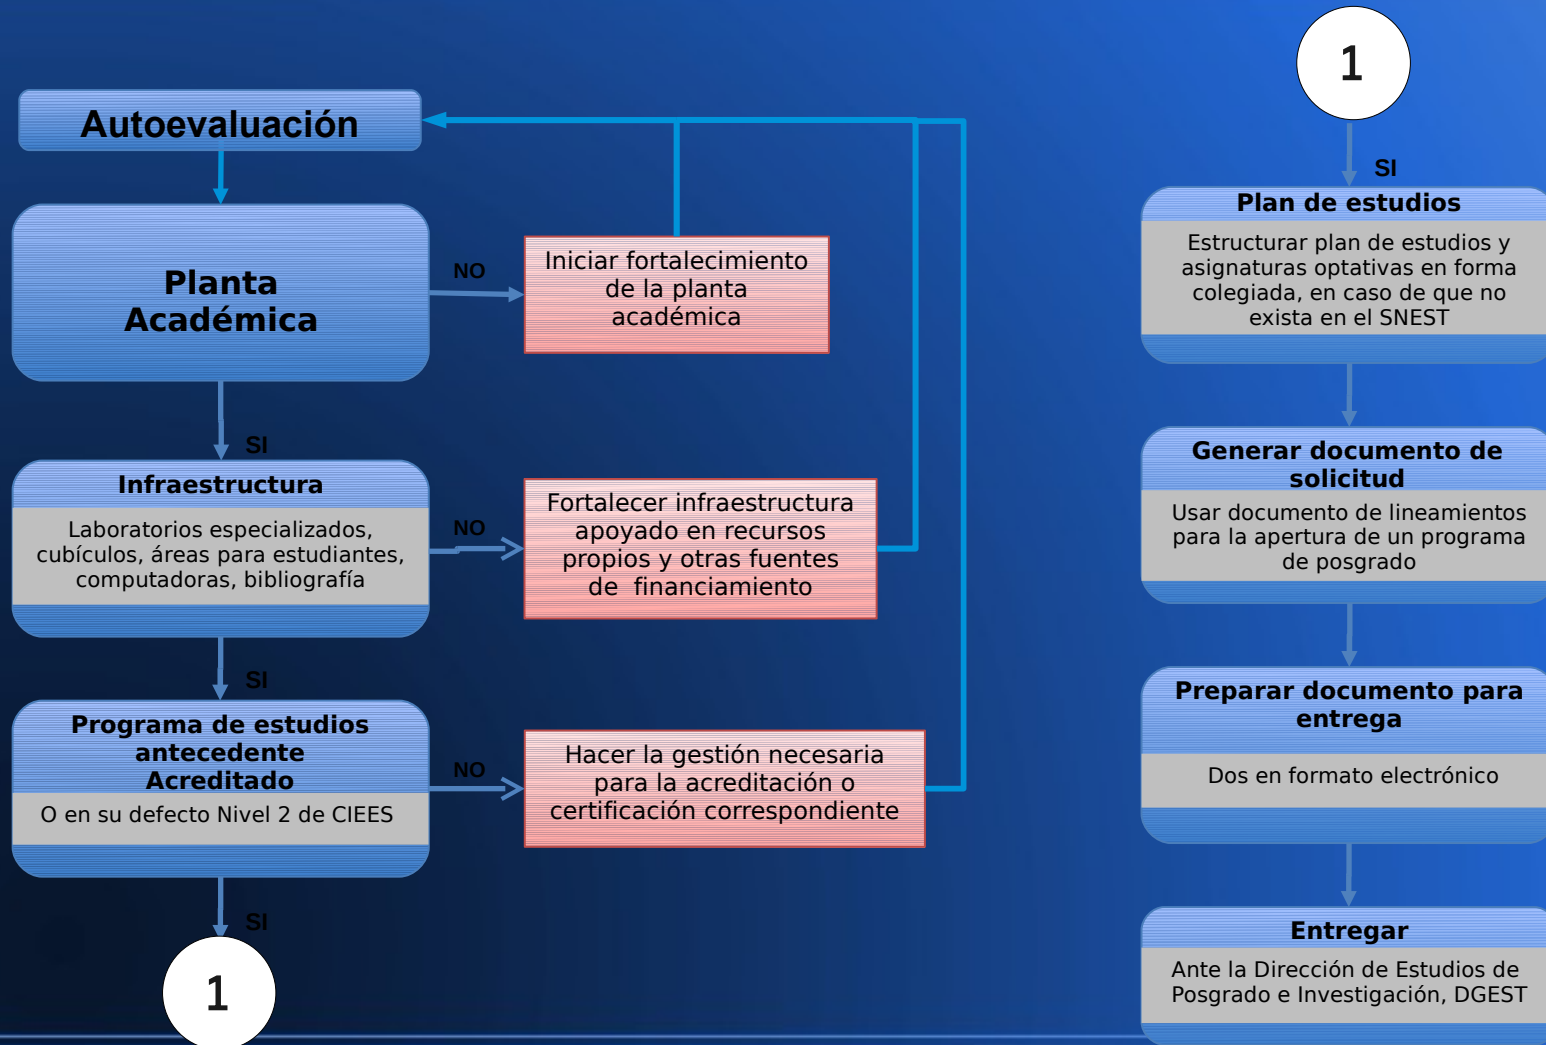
Autoevaluación

Planta Académica

NO

Iniciar fortalecimiento de la planta académica

SI

Infraestructura

Laboratorios especializados, cubículos, áreas para estudiantes, computadoras, bibliografía

NO

Fortalecer infraestructura apoyado en recursos propios y otras fuentes de financiamiento

SI

Programa de estudios antecedente Acreditado

O en su defecto Nivel 2 de CIEES

NO

Hacer la gestión necesaria para la acreditación o certificación correspondiente

SI

1

1

SI

Plan de estudios

Estructurar plan de estudios y asignaturas optativas en forma colegiada, en caso de que no exista en el SNEST

Generar documento de solicitud

Usar documento de lineamientos para la apertura de un programa de posgrado

Preparar documento para entrega

Dos en formato electrónico

Entregar

Ante la Dirección de Estudios de Posgrado e Investigación, DGEST